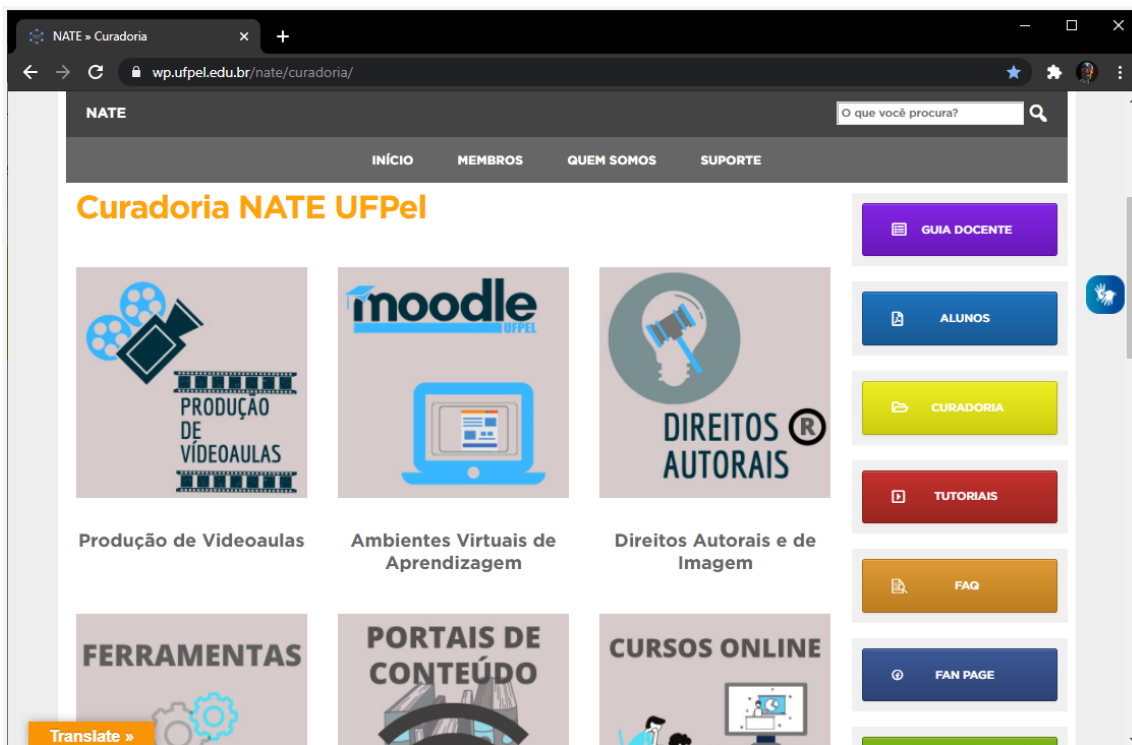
NATE » Curadoria

wp.ufpel.edu.br/nate/curadoria/

NATE

O que você procura?

INÍCIO MEMBROS QUEM SOMOS SUPORTE

Curadoria NATE UFPel

PRODUÇÃO DE VÍDEOAULAS

moodle UFPEL

DIREITOS AUTORAIS

Produção de Videoaulas

Ambientes Virtuais de Aprendizagem

Direitos Autorais e de Imagem

FERRAMENTAS

PORTAIS DE CONTEÚDO

CURSOS ONLINE

GUIA DOCENTE

ALUNOS

CURADORIA

TUTORIAIS

FAQ

FAN PAGE

Translate »